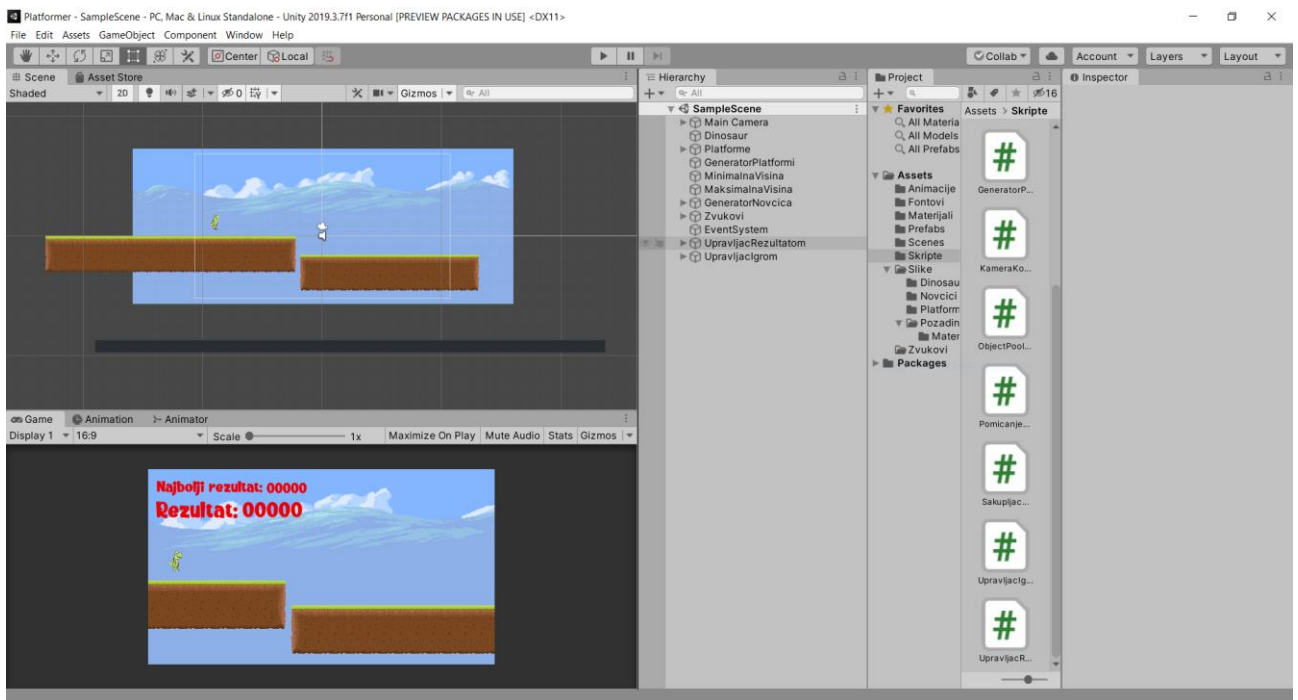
Platformer - SampleScene - PC, Mac & Linux Standalone - Unity 2019.3.7f1 Personal [PREVIEW PACKAGES IN USE] <DX11>

File Edit Assets GameObject Component Window Help

Center Local

Collab Account Layers Layout

Scene Asset Store

Shaded 2D 0 Gizmos All

Hierarchy

All

SampleScene
Main Camera
Dinosaur
Platforme
GeneratorPlatformi
MinimalnaVisina
MaksimalnaVisina
GeneratorNovcica
Zvukovi
EventSystem
UpravljacRezultatom
UpravljacIgrom

Project

16

Favorites
All Materia
All Models
All Prefabs

Assets
Animacije
Fontovi
Materijali
Prefabs
Scenes
Skripte
Slike
Dinosau
Novcici
Platform
Pozadin
Mater
Zvukovi
Packages

Assets > Skripte

GeneratorP...
KameraKo...
ObjectPool...
Pomicanje...
Sakupljac...
UpravljacIg...
UpravljacR...

Inspector

Game Animation Animator

Display 1 16:9 Scale 1x Maximize On Play Mute Audio Stats Gizmos

Najbolji rezultat: 00000
Rezultat: 00000